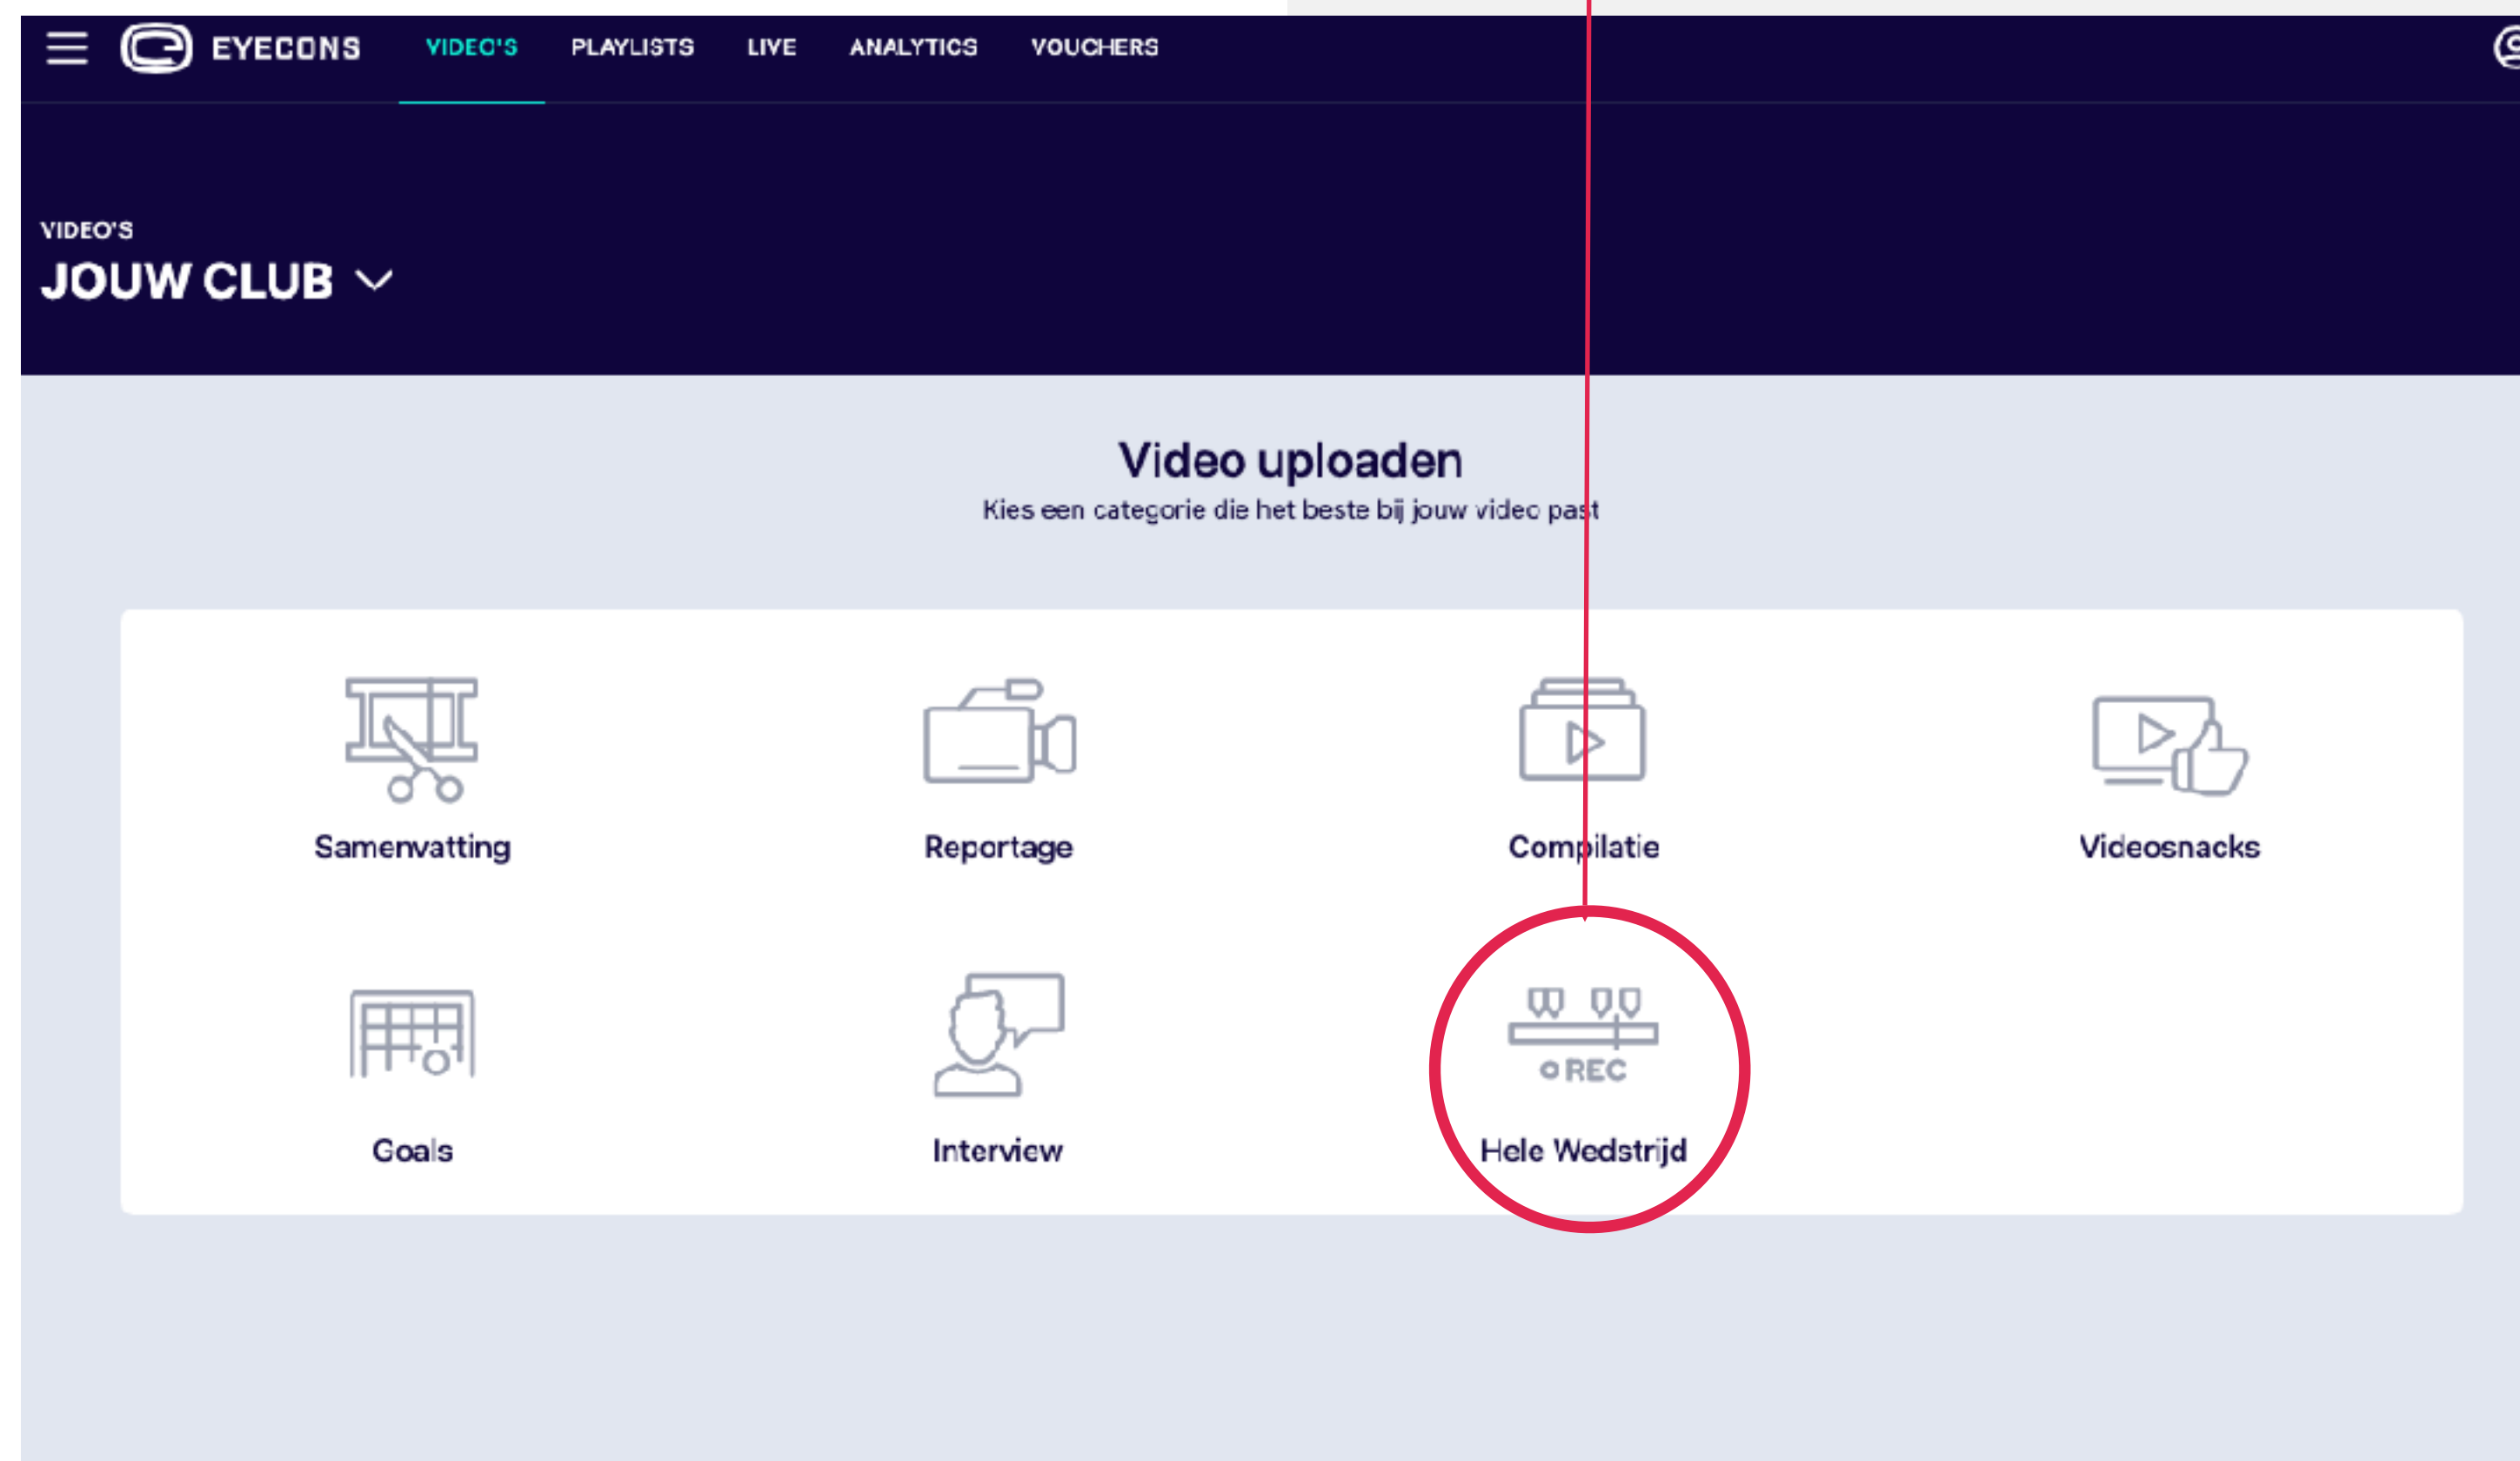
EYECONS VIDEO'S PLAYLISTS LIVE ANALYTICS VOUCHERS

VIDEO'S
JOUW CLUB

Video uploaden
Kies een categorie die het beste bij jouw video past

Samenvatting

Reportage

Compilatie

Videosnacks

Goals

Interview

REC
Hele Wedstrijd